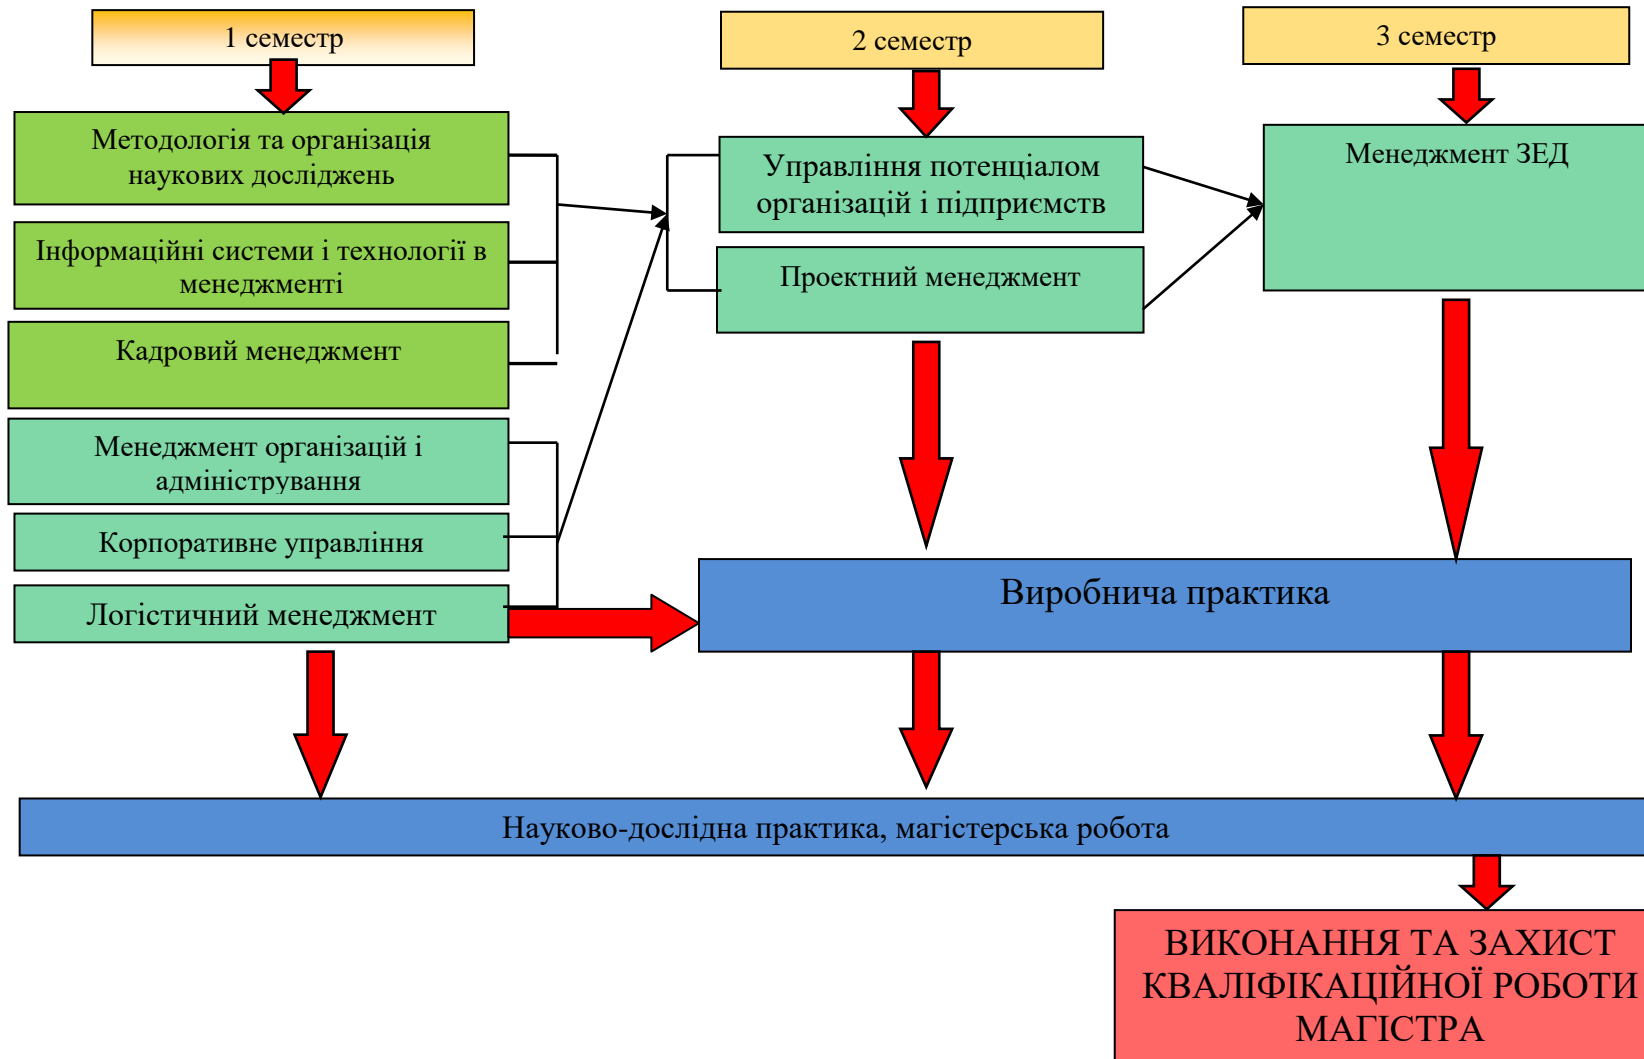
1 семестр

2 семестр

3 семестр

Методологія та організація наукових досліджень

Інформаційні системи і технології в менеджменті

Кадровий менеджмент

Менеджмент організацій і адміністрування

Корпоративне управління

Логістичний менеджмент

Управління потенціалом організацій і підприємств

Проектний менеджмент

Менеджмент ЗЕД

Виробнича практика

Науково-дослідна практика, магістерська робота

ВИКОНАННЯ ТА ЗАХИСТ КВАЛІФІКАЦІЙНОЇ РОБОТИ МАГІСТРА